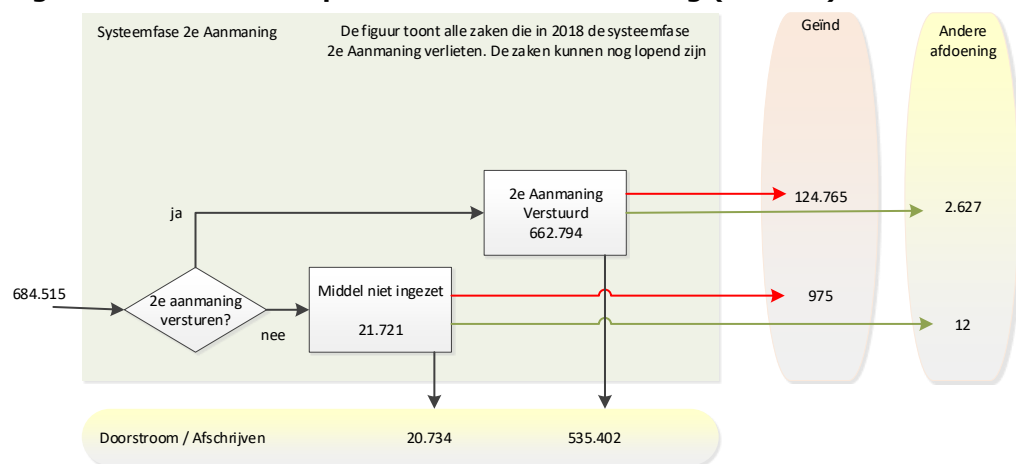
Systeemfase 2e Aanmaning

De figuur toont alle zaken die in 2018 de systeemfase 2e Aanmaning verlieten. De zaken kunnen nog lopend zijn

Geïnd

Andere afdoening

684.515

2e aanmaning versturen?

ja

nee

2e Aanmaning Verstuurd 662.794

Middel niet ingezet 21.721

124.765

2.627

975

12

Doorstroom / Afschrijven

20.734

535.402